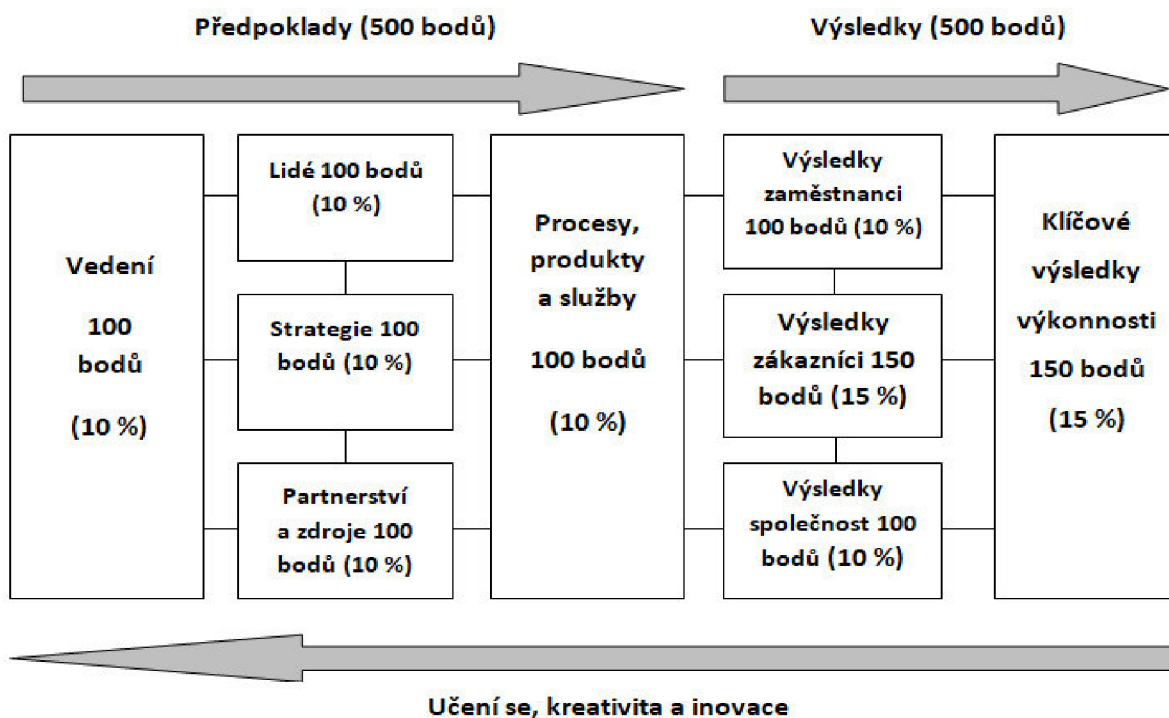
Předpoklady (500 bodů)

Výsledky (500 bodů)

Vedení

100 bodů

(10 %)

Lidé 100 bodů (10 %)

Strategie 100 bodů (10 %)

Partnerství a zdroje 100 bodů (10 %)

Procesy, produkty a služby

100 bodů

(10 %)

Výsledky zaměstnanci 100 bodů (10 %)

Výsledky zákazníci 150 bodů (15 %)

Výsledky společnost 100 bodů (10 %)

Klíčové výsledky výkonnosti 150 bodů

(15 %)

Učení se, kreativita a inovace